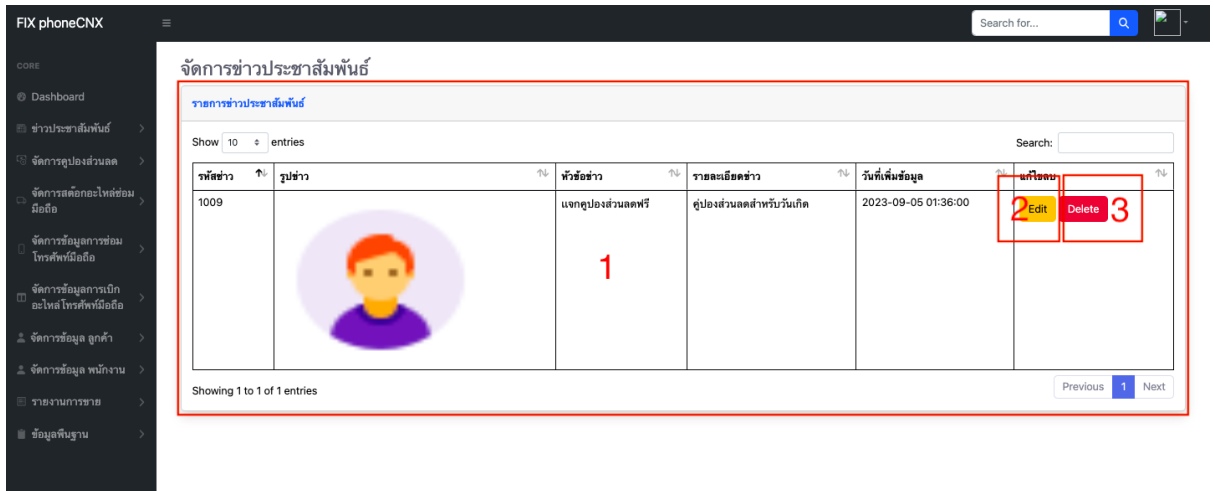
FIX phoneCNX

Search for...

CORE

Dashboard

ข่าวประชาสัมพันธ์

จัดการคูปองส่วนลด

จัดการสต๊อกอะไหล่ซ่อมมือถือ

จัดการข้อมูลการซ่อมโทรศัพท์มือถือ

จัดการข้อมูลการเบิกอะไหล่โทรศัพท์มือถือ

จัดการข้อมูล ลูกค้า

จัดการข้อมูล พนักงาน

รายงานการขาย

ข้อมูลพื้นฐาน

จัดการข่าวประชาสัมพันธ์

รายการข่าวประชาสัมพันธ์

Show 10 entries

Search:

| รหัสข่าว | รูปข่าว | หัวข้อข่าว | รายละเอียดข่าว | วันที่เพิ่มข้อมูล | แก้ไขลบ |
|---|---|---|---|---|---|
| 1009 | | แจกคูปองส่วนลดฟรี | คู่ปองส่วนลดสำหรับวันเกิด | 2023-09-05 01:36:00 | Edit Delete |

1

2

3

Showing 1 to 1 of 1 entries

Previous 1 Next